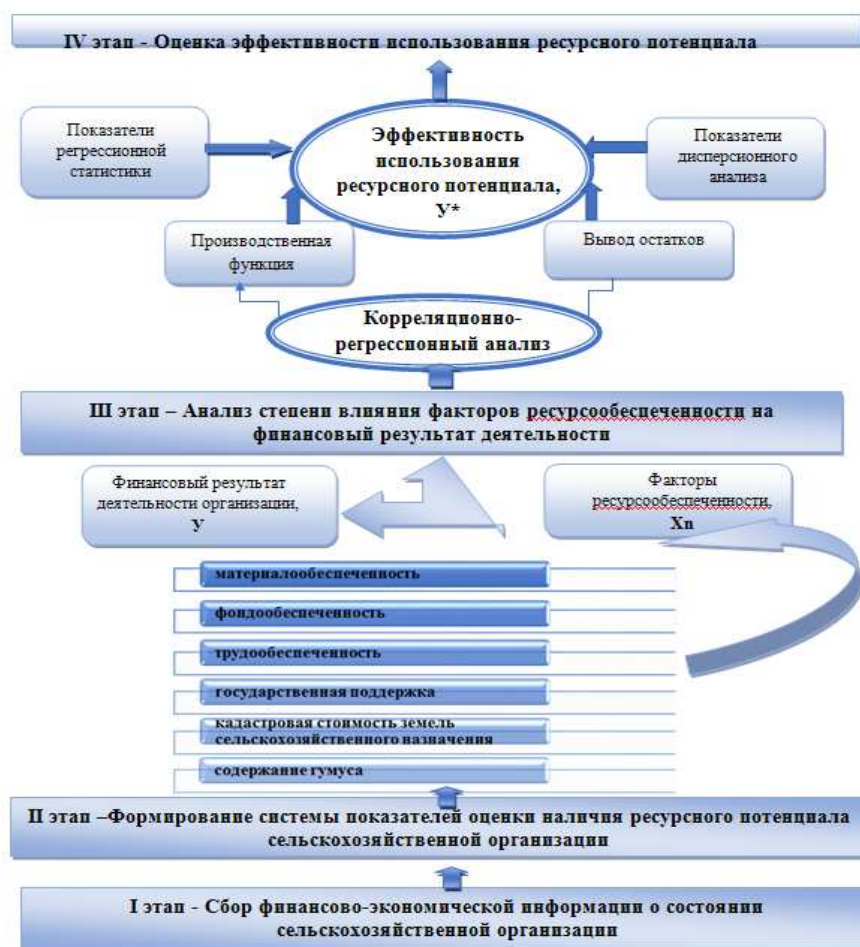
IV этап - Оценка эффективности использования ресурсного потенциала

Показатели регрессионной статистики

Эффективность использования ресурсного потенциала, У*

Показатели дисперсионного анализа

Производственная функция

Вывод остатков

Корреляционно-регрессионный анализ

III этап – Анализ степени влияния факторов ресурсообеспеченности на финансовый результат деятельности

Финансовый результат деятельности организации, У

Факторы ресурсообеспеченности, Xn

материалообеспеченность

фондообеспеченность

трудообеспеченность

государственная поддержка

кадастровая стоимость земель сельскохозяйственного назначения

содержание гумуса

II этап –Формирование системы показателей оценки наличия ресурсного потенциала сельскохозяйственной организации

I этап - Сбор финансово-экономической информации о состоянии сельскохозяйственной организации